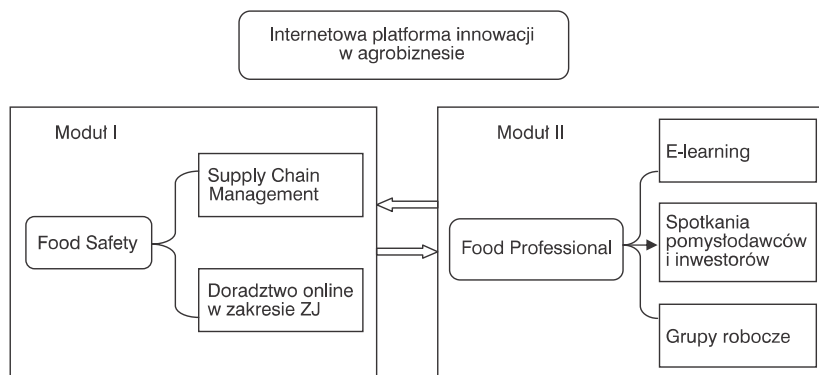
Internetowa platforma innowacji w agrobiznesie

Moduł I

Food Safety

Supply Chain Management

Doradztwo online w zakresie ZJ

Moduł II

Food Professional

E-learning

Spotkania pomysłodawców i inwestorów

Grupy robocze